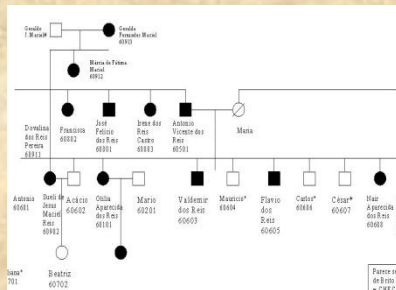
Geraldo
? Maciel*

Geraldo
Fernandes Maciel
60903

Márcia de Fatima
Maciel
60912

Dovalina
dos Reis
Pereira
60911

Francisca
60802

José
Felício
dos Reis
60801

Irene dos
Reis
Castro
60803

Antonio
Vicente dos
Reis
60501

Maria

Antonia
60601

Darli de
Jesus
Maciel
Reis
60902

Acácio
60602

Otília
Aparecida
dos Reis
60101

Mario
60201

Valdemir
dos Reis
60603

Mauricio*
60604

Flavio
dos
Reis
60605

Carlos*
60606

César*
60607

Nair
Aparecida
dos Reis
60608

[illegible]liana*
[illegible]701

Beatriz
60702

Parece s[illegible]
de Beto
= CKF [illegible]